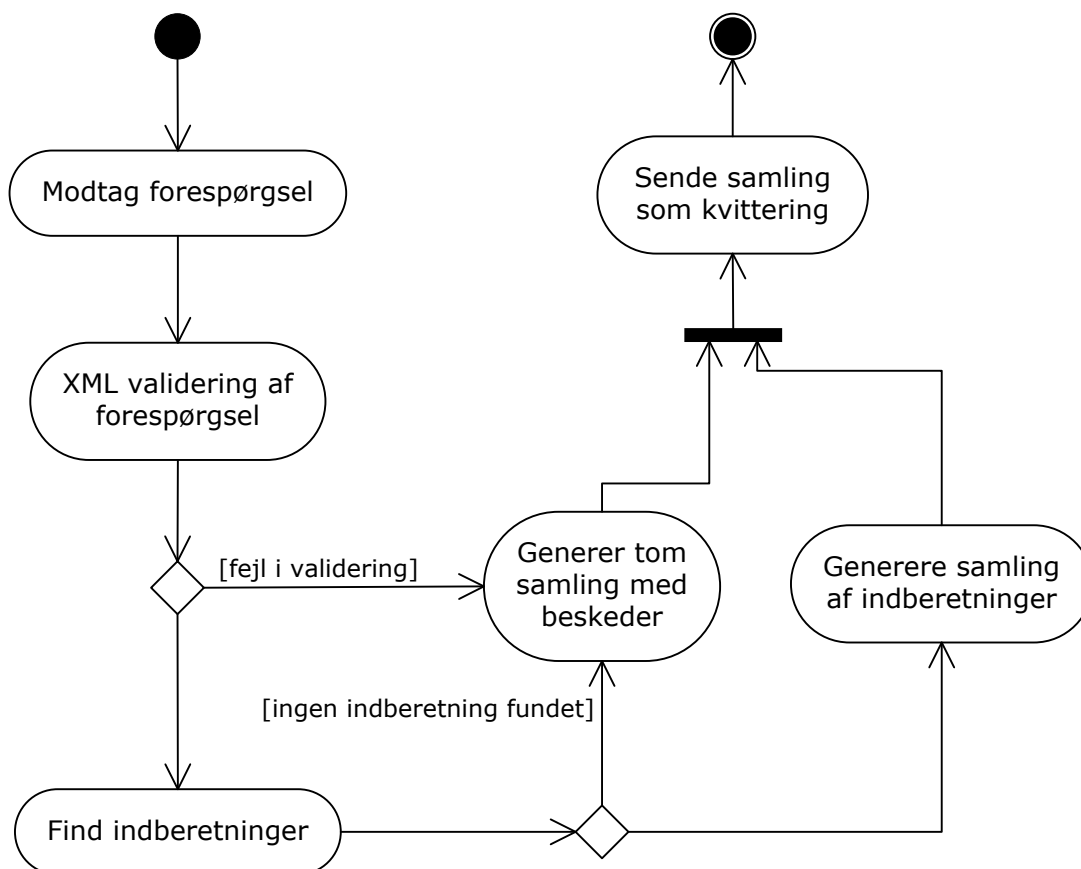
Modtag forespørgsel

XML validering af forespørgsel

[fejl i validering]

Find indberetninger

[ingen indberetning fundet]

Generer tom samling med beskeder

Generere samling af indberetninger

Sende samling som kvittering